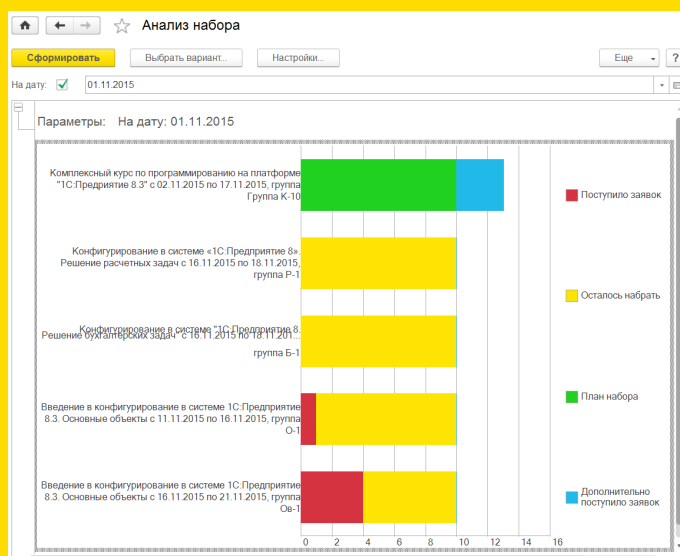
Анализ набора

Сформировать
Выбрать вариант...
Настройки...
Еще
?

На дату: 01.11.2015

Параметры: На дату: 01.11.2015

Комплексный курс по программированию на платформе "1С:Предприятие 8.3" с 02.11.2015 по 17.11.2015, группа Группа К-10

Конфигурирование в системе «1С:Предприятие 8». Решение расчетных задач с 16.11.2015 по 18.11.2015, группа Р-1

Конфигурирование в системе "1С:Предприятие 8. Решение бухгалтерских задач" с 16.11.2015 по 18.11.201... группа Б-1

Введение в конфигурирование в системе 1С:Предприятие 8.3. Основные объекты с 11.11.2015 по 16.11.2015, группа О-1

Введение в конфигурирование в системе 1С:Предприятие 8.3. Основные объекты с 16.11.2015 по 21.11.2015, группа Ов-1

0 2 4 6 8 10 12 14 16

Поступило заявок

Осталось набрать

План набора

Дополнительно поступило заявок